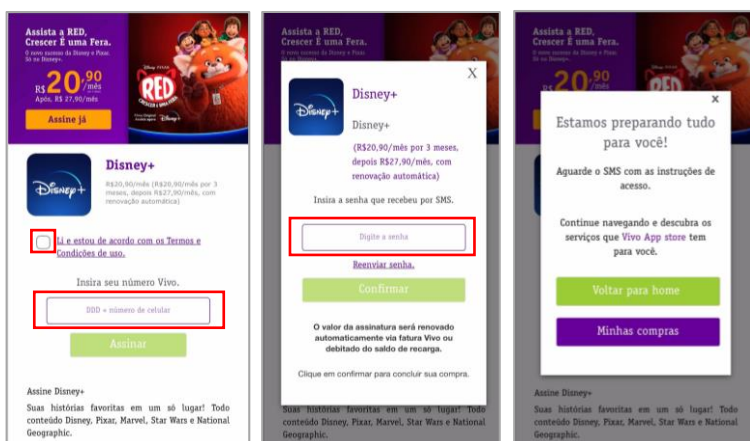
Assista a RED, Crescer É uma Fera.
O novo sucesso da Disney e Pixar. Só no Disney+.
R$ 20,90 /mês
Após, R$ 27,90/mês
Assine já

RED
CRESCER É UMA FERA

Disney+
R$20,90/mês (R$20,90/mês por 3 meses, depois R$27,90/mês, com renovação automática)

Li e estou de acordo com os Termos e Condições de uso.

Insira seu número Vivo.
DDD + número de celular
Assinar

Assine Disney+
Suas histórias favoritas em um só lugar! Todo conteúdo Disney, Pixar, Marvel, Star Wars e National Geographic.

Assista a RED, Crescer É uma Fera.
O novo sucesso da Disney e Pixar. Só no Disney+.

X
Disney+
Disney+
(R$20,90/mês por 3 meses, depois R$27,90/mês, com renovação automática)

Insira a senha que recebeu por SMS.
Digite a senha
Reenviar senha.
Confirmar

O valor da assinatura será renovado automaticamente via fatura Vivo ou debitado do saldo de recarga.

Clique em confirmar para concluir sua compra.

Suas histórias favoritas em um só lugar! Todo conteúdo Disney, Pixar, Marvel, Star Wars e National Geographic.

Assista a RED, Crescer É uma Fera.
O novo sucesso da Disney e Pixar. Só no Disney+.

×
Estamos preparando tudo para você!

Aguarde o SMS com as instruções de acesso.

Continue navegando e descubra os serviços que Vivo App store tem para você.

Voltar para home
Minhas compras

Assine Disney+
Suas histórias favoritas em um só lugar! Todo conteúdo Disney, Pixar, Marvel, Star Wars e National Geographic.